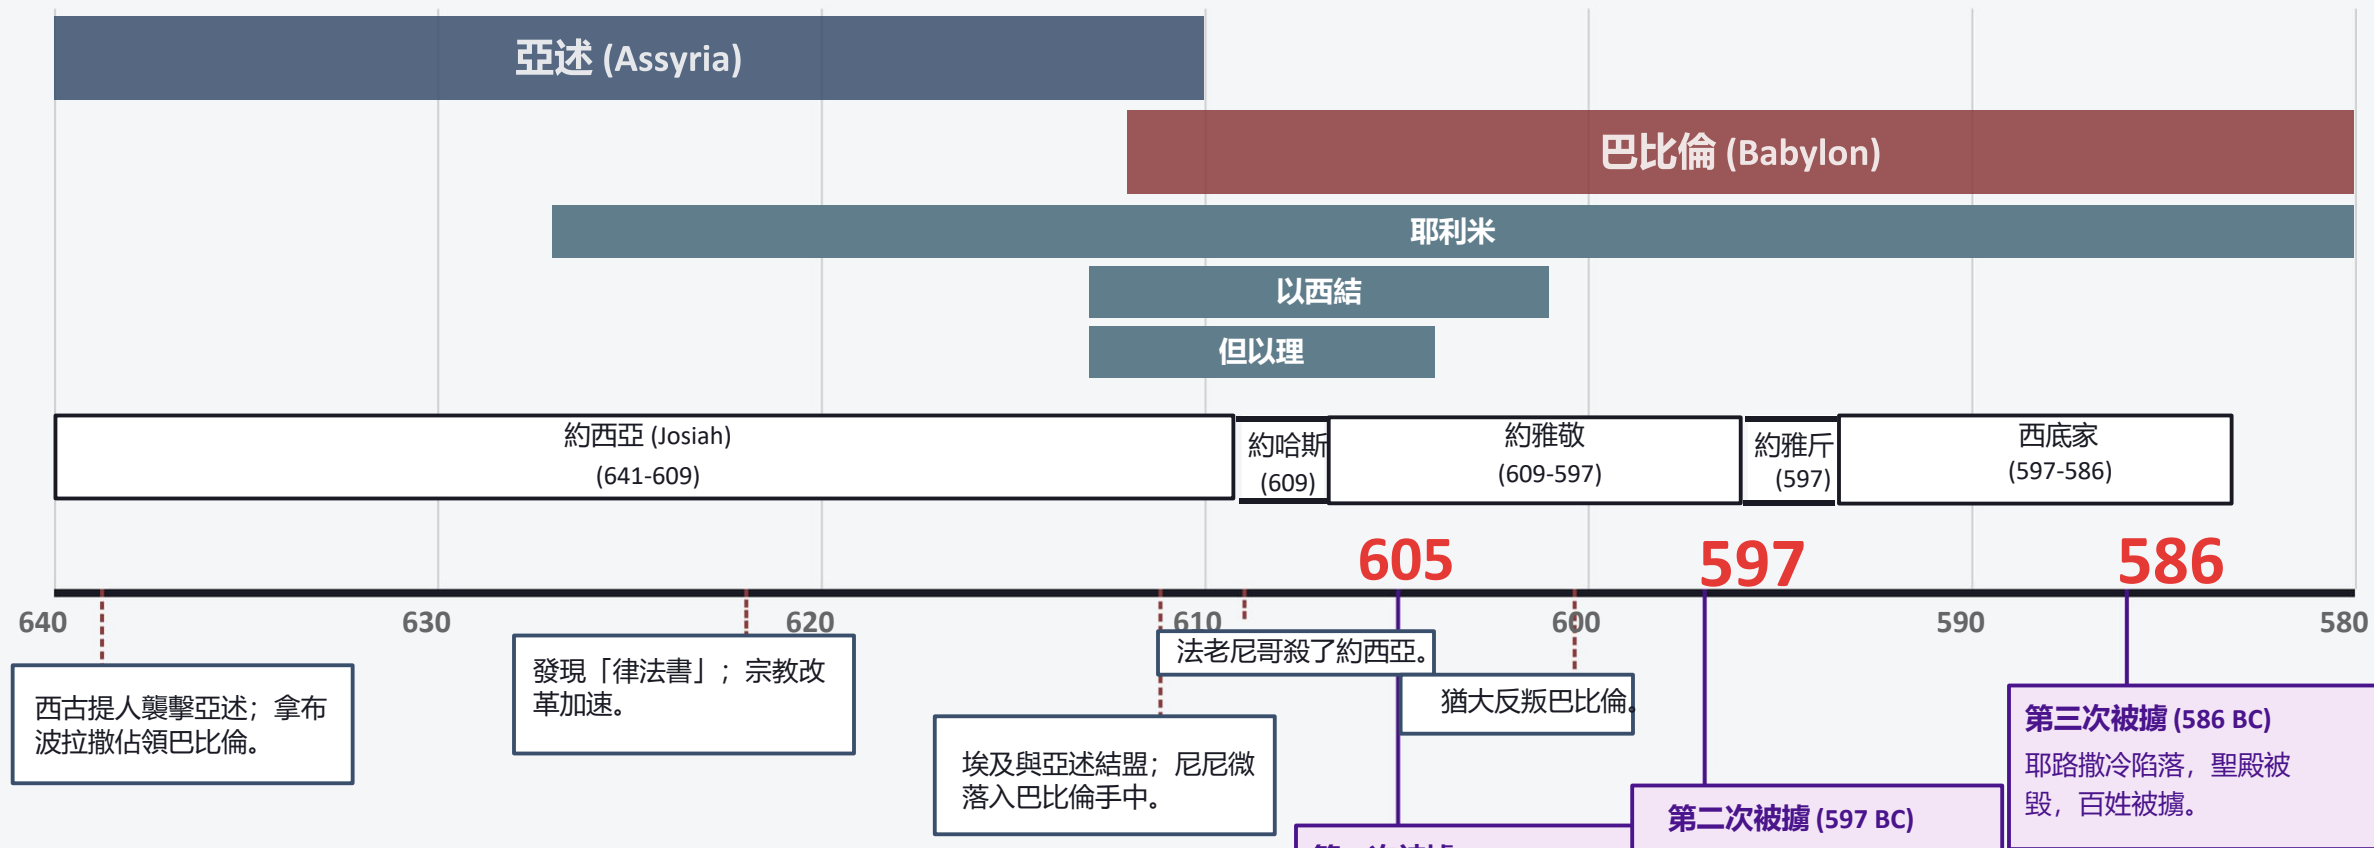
亞述 (Assyria)

巴比倫 (Babylon)

耶利米

以西結

但以理

約西亞 (Josiah)
(641-609)

約哈斯
(609)

約雅敬
(609-597)

約雅斤
(597)

西底家
(597-586)

605

597

586

640

630

620

610

600

590

580

西古提人襲擊亞述；拿布波拉撒佔領巴比倫。

發現「律法書」；宗教改革加速。

埃及與亞述結盟；尼尼微落入巴比倫手中。

法老尼哥殺了約西亞。

猶大反叛巴比倫。

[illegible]

第二次被擄 (597 BC)

第三次被擄 (586 BC)
耶路撒冷陷落，聖殿被毀，百姓被擄。